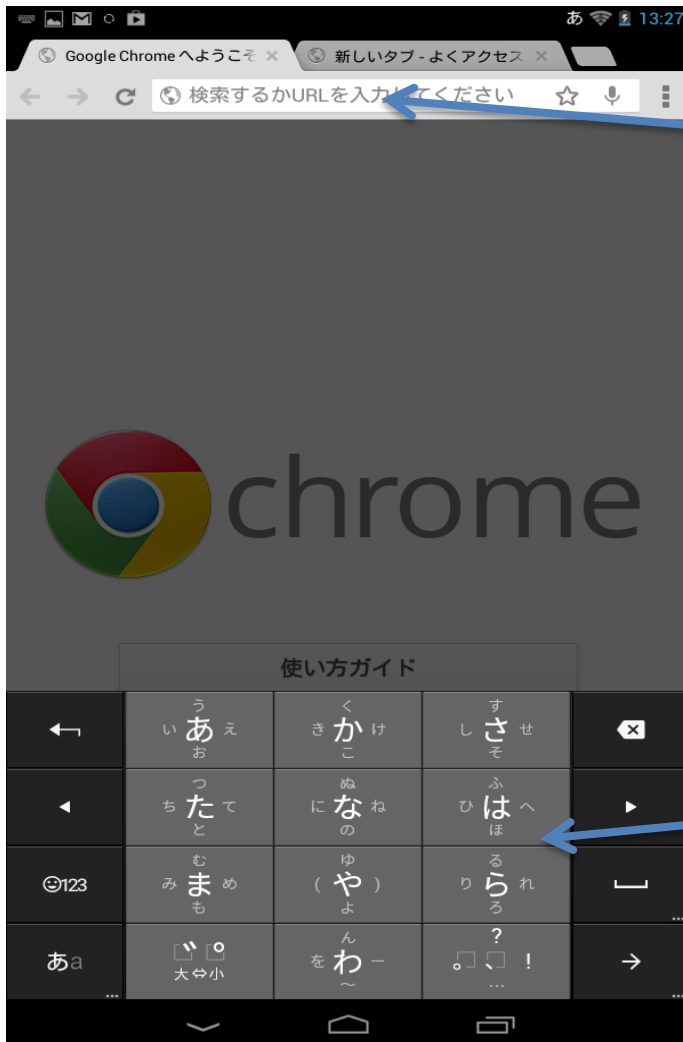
あ 13:27

Google Chrome へようこそ ×
新しいタブ - よくアクセス ×

検索するかURLを入力してください

chrome

使い方ガイド

う
い あ え
お

く
き か け
こ

す
し さ せ
そ

つ
ち た て
と

ぬ
に な ね
の

ふ
ひ は へ
ほ

む
み ま め
も

ゆ
( や )
よ

る
り ら れ
ろ

☺123

あa

゛ ゜
大⇔小

ん
を わ ー
〜

?
。 、 !
…